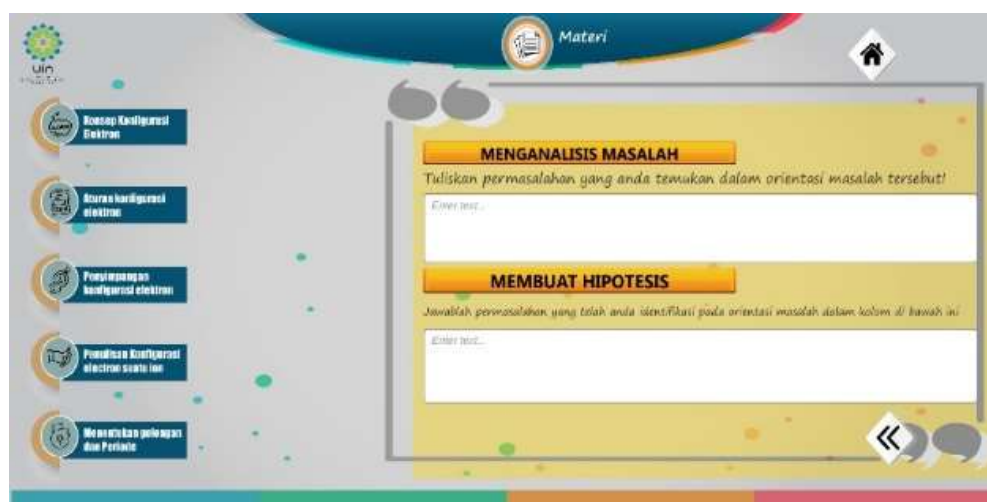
uin

Materi

Konsep Konfigurasi Elektron

Aturan konfigurasi elektron

Penyimpangan konfigurasi elektron

Penulisan Konfigurasi electron suatu ion

Menentukan golongan dan Periode

MENGANALISIS MASALAH

Tuliskan permasalahan yang anda temukan dalam orientasi masalah tersebut!

Enter text...

MEMBUAT HIPOTESIS

Jawablah permasalahan yang telah anda identifikasi pada orientasi masalah dalam kolom di bawah ini

Enter text...

«